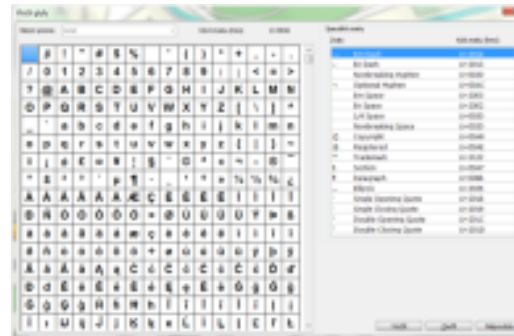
Vložit glyfy

Název písma: Arial

Speciální znaky

| | Kód znaku |
|---|---|
| Em Dash | U+2014 |
| En Dash | U+2013 |
| Nonbreaking Hyphen | U+2011 |
| Optional Hyphen | U+00AD |
| Em Space | U+2003 |
| En Space | U+2002 |
| 1/4 Space | U+2005 |
| Nonbreaking Space | U+00A0 |
| © Copyright | U+00A9 |
| ® Registered | U+00AE |
| ™ Trademark | U+2122 |
| § Section | U+00A7 |
| ¶ Paragraph | U+00B6 |
| … Ellipsis | U+2026 |
| Single Opening Quote | U+2018 |
| Single Closing Quote | U+2019 |
| Double Opening Quote | U+201C |
| Double Closing Quote | U+201D |

| | ! | " | # | $ | % | | ' | ( | ) | * | + | , | - | . |
|---|---|---|---|---|---|---|---|---|---|---|---|---|---|---|
| / | 0 | 1 | 2 | 3 | 4 | 5 | 6 | 7 | 8 | 9 | : | ; | < | = |
| ? | @ | A | B | C | D | E | F | G | H | I | J | K | L | M |
| O | P | Q | R | S | T | U | V | W | X | Y | Z | [ | \ | ] |
| _ | ` | a | b | c | d | e | f | g | h | i | j | k | l | m |
| o | p | q | r | s | t | u | v | w | x | y | z | { | \| | } |

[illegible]